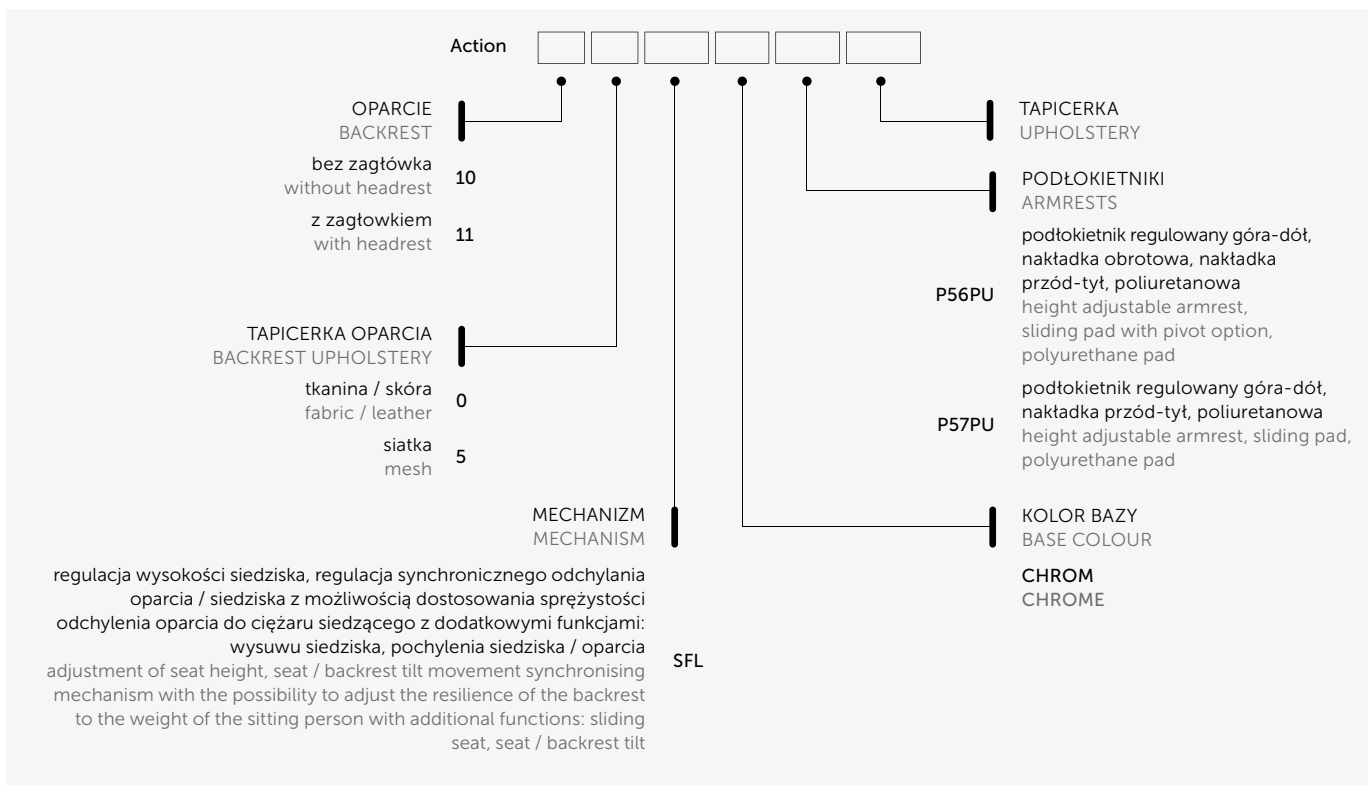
Action

OPARCIE
BACKREST

bez zagłówka
without headrest 10

z zagłowkiem
with headrest 11

TAPICERKA OPARCIA
BACKREST UPHOLSTERY

tkanina / skóra
fabric / leather 0

siatka
mesh 5

MECHANIZM
MECHANISM

regulacja wysokości siedziska, regulacja synchronicznego odchylania oparcia / siedziska z możliwością dostosowania sprężystości odchylenia oparcia do ciężaru siedzącego z dodatkowymi funkcjami: wysuwu siedziska, pochylenia siedziska / oparcia
adjustment of seat height, seat / backrest tilt movement synchronising mechanism with the possibility to adjust the resilience of the backrest to the weight of the sitting person with additional functions: sliding seat, seat / backrest tilt SFL

TAPICERKA
UPHOLSTERY

PODŁOKIETNIKI
ARMRESTS

P56PU podłokietnik regulowany góra-dół, nakładka obrotowa, nakładka przód-tył, poliuretanowa
height adjustable armrest, sliding pad with pivot option, polyurethane pad

P57PU podłokietnik regulowany góra-dół, nakładka przód-tył, poliuretanowa
height adjustable armrest, sliding pad, polyurethane pad

KOLOR BAZY
BASE COLOUR

CHROM
CHROME